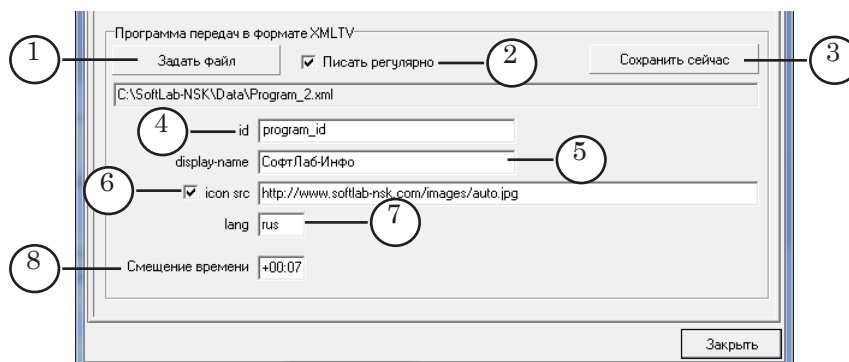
Программа передач в формате XMLTV

1

Задать файл

Писать регулярно

2

Сохранить сейчас

3

C:\SoftLab-NSK\Data\Program_2.xml

4

id program_id

display-name СофтЛаб-Инфо

5

6

icon src http://www.softlab-nsk.com/images/auto.jpg

lang rus

7

8

Смещение времени +00:07

Закрыть